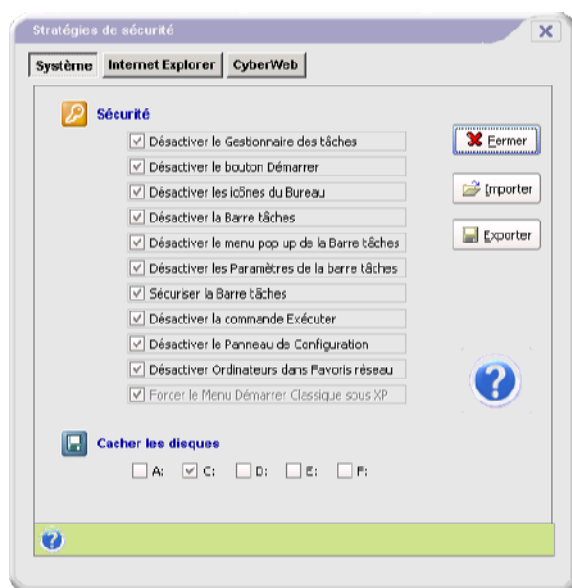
Stratégies de sécurité

Système | Internet Explorer | CyberWeb

Sécurité

☑ Désactiver le Gestionnaire des tâches
☑ Désactiver le bouton Démarrer
☑ Désactiver les icônes du Bureau
☑ Désactiver la Barre tâches
☑ Désactiver le menu pop up de la Barre tâches
☑ Désactiver les Paramètres de la barre tâches
☑ Sécuriser la Barre tâches
☑ Désactiver la commande Exécuter
☑ Désactiver le Panneau de Configuration
☑ Désactiver Ordinateurs dans Favoris réseau
☑ Forcer le Menu Démarrer Classique sous XP

Fermer
Importer
Exporter

Cacher les disques

☐ A: ☑ C: ☐ D: ☐ E: ☐ F: